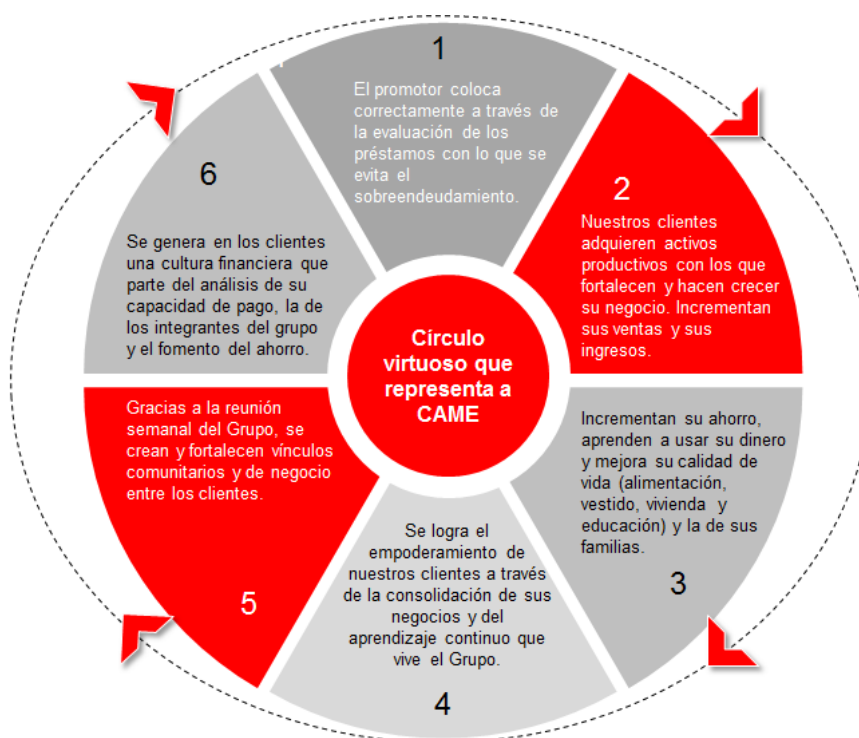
Círculo virtuoso que representa a CAME

1

El promotor coloca correctamente a través de la evaluación de los préstamos con lo que se evita el sobreendeudamiento.

2

Nuestros clientes adquieren activos productivos con los que fortalecen y hacen crecer su negocio. Incrementan sus ventas y sus ingresos.

Incrementan su ahorro, aprenden a usar su dinero y mejora su calidad de vida (alimentación, vestido, vivienda y educación) y la de sus familias.

3

Se logra el empoderamiento de nuestros clientes a través de la consolidación de sus negocios y del aprendizaje continuo que vive el Grupo.

4

Gracias a la reunión semanal del Grupo, se crean y fortalecen vínculos comunitarios y de negocio entre los clientes.

5

6

Se genera en los clientes una cultura financiera que parte del análisis de su capacidad de pago, la de los integrantes del grupo y el fomento del ahorro.